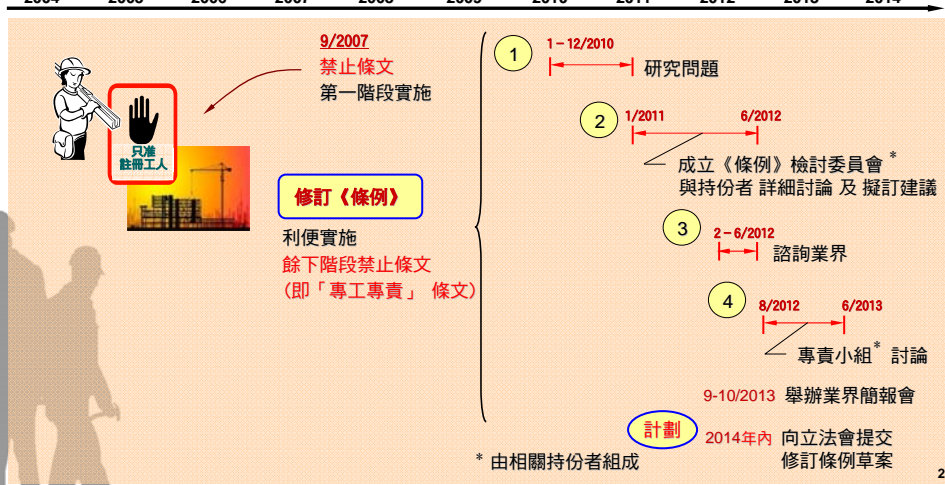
9/2007
禁止條文
第一階段實施

只准
註冊工人

修訂《條例》

利便實施
餘下階段禁止條文
(即「專工專責」 條文)

1
1 – 12/2010
研究問題

2
1/2011
6/2012
成立《條例》檢討委員會*
與持份者 詳細討論 及 擬訂建議

3
2 – 6/2012
諮詢業界

4
8/2012
6/2013
專責小組* 討論

9-10/2013 舉辦業界簡報會

計劃
2014年內 向立法會提交
修訂條例草案

* 由相關持份者組成

2